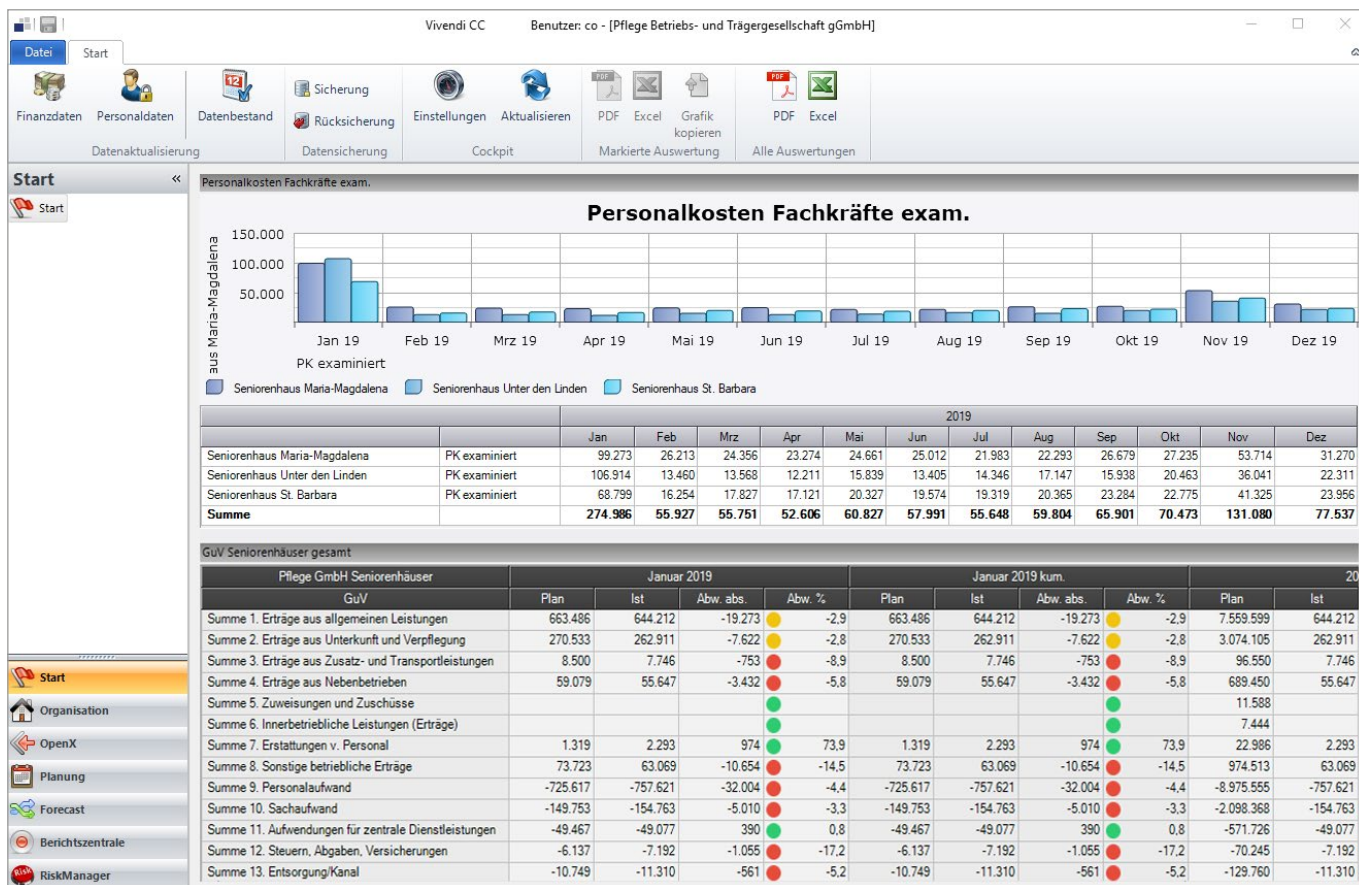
Vivendi CC Benutzer: co - [Pflege Betriebs- und Trägergesellschaft gGmbH]

Datei Start

Finanzdaten Personaldaten Datenbestand Sicherung Rücksicherung Einstellungen Aktualisieren PDF Excel Grafik kopieren PDF Excel

Datenaktualisierung Datensicherung Cockpit Markierte Auswertung Alle Auswertungen

Start «

Start

Personalkosten Fachkräfte exam.

Personalkosten Fachkräfte exam.

aus Maria-Magdalena

150.000
100.000
50.000

Jan 19 Feb 19 Mrz 19 Apr 19 Mai 19 Jun 19 Jul 19 Aug 19 Sep 19 Okt 19 Nov 19 Dez 19

PK examiniert

Seniorenhaus Maria-Magdalena Seniorenhaus Unter den Linden Seniorenhaus St. Barbara

| | | 2019 | | | | | | | | | | | |
|---|---|---|---|---|---|---|---|---|---|---|---|---|---|
| | | Jan | Feb | Mrz | Apr | Mai | Jun | Jul | Aug | Sep | Okt | Nov | Dez |
| Seniorenhaus Maria-Magdalena | PK examiniert | 99.273 | 26.213 | 24.356 | 23.274 | 24.661 | 25.012 | 21.983 | 22.293 | 26.679 | 27.235 | 53.714 | 31.270 |
| Seniorenhaus Unter den Linden | PK examiniert | 106.914 | 13.460 | 13.568 | 12.211 | 15.839 | 13.405 | 14.346 | 17.147 | 15.938 | 20.463 | 36.041 | 22.311 |
| Seniorenhaus St. Barbara | PK examiniert | 68.799 | 16.254 | 17.827 | 17.121 | 20.327 | 19.574 | 19.319 | 20.365 | 23.284 | 22.775 | 41.325 | 23.956 |
| Summe | | 274.986 | 55.927 | 55.751 | 52.606 | 60.827 | 57.991 | 55.648 | 59.804 | 65.901 | 70.473 | 131.080 | 77.537 |

GuV Seniorenhäuser gesamt

| Pflege GmbH Seniorenhäuser | Januar 2019 | | | | Januar 2019 kum. | | | | 20 | |
|---|---|---|---|---|---|---|---|---|---|---|
| GuV | Plan | Ist | Abw. abs. | Abw. % | Plan | Ist | Abw. abs. | Abw. % | Plan | Ist |
| Summe 1. Erträge aus allgemeinen Leistungen | 663.486 | 644.212 | -19.273 | -2,9 | 663.486 | 644.212 | -19.273 | -2,9 | 7.559.599 | 644.212 |
| Summe 2. Erträge aus Unterkunft und Verpflegung | 270.533 | 262.911 | -7.622 | -2,8 | 270.533 | 262.911 | -7.622 | -2,8 | 3.074.105 | 262.911 |
| Summe 3. Erträge aus Zusatz- und Transportleistungen | 8.500 | 7.746 | -753 | -8,9 | 8.500 | 7.746 | -753 | -8,9 | 96.550 | 7.746 |
| Summe 4. Erträge aus Nebenbetrieben | 59.079 | 55.647 | -3.432 | -5,8 | 59.079 | 55.647 | -3.432 | -5,8 | 689.450 | 55.647 |
| Summe 5. Zuweisungen und Zuschüsse | | | | | | | | | 11.588 | |
| Summe 6. Innerbetriebliche Leistungen (Erträge) | | | | | | | | | 7.444 | |
| Summe 7. Erstattungen v. Personal | 1.319 | 2.293 | 974 | 73,9 | 1.319 | 2.293 | 974 | 73,9 | 22.986 | 2.293 |
| Summe 8. Sonstige betriebliche Erträge | 73.723 | 63.069 | -10.654 | -14,5 | 73.723 | 63.069 | -10.654 | -14,5 | 974.513 | 63.069 |
| Summe 9. Personalaufwand | -725.617 | -757.621 | -32.004 | -4,4 | -725.617 | -757.621 | -32.004 | -4,4 | -8.975.555 | -757.621 |
| Summe 10. Sachaufwand | -149.753 | -154.763 | -5.010 | -3,3 | -149.753 | -154.763 | -5.010 | -3,3 | -2.098.368 | -154.763 |
| Summe 11. Aufwendungen für zentrale Dienstleistungen | -49.467 | -49.077 | 390 | 0,8 | -49.467 | -49.077 | 390 | 0,8 | -571.726 | -49.077 |
| Summe 12. Steuern, Abgaben, Versicherungen | -6.137 | -7.192 | -1.055 | -17,2 | -6.137 | -7.192 | -1.055 | -17,2 | -70.245 | -7.192 |
| Summe 13. Entsorgung/Kanal | -10.749 | -11.310 | -561 | -5,2 | -10.749 | -11.310 | -561 | -5,2 | -129.760 | -11.310 |

Start
Organisation
OpenX
Planung
Forecast
Berichtszentrale
RiskManager